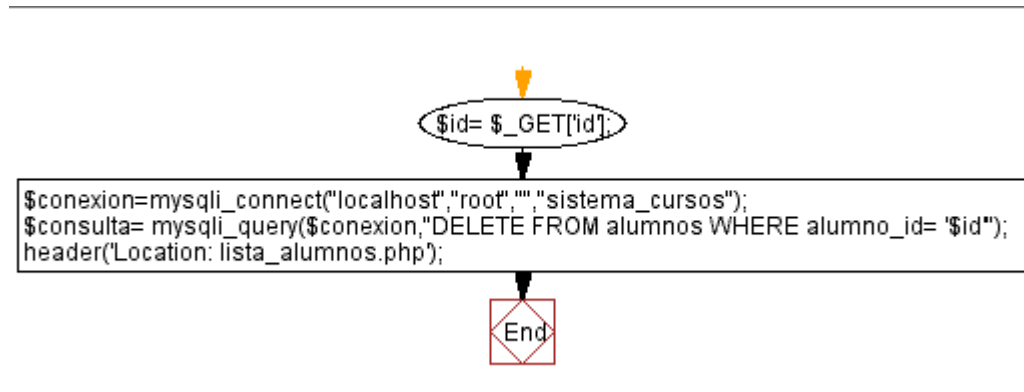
$id= $_GET['id'];

$conexion=mysqli_connect("localhost","root","","sistema_cursos");
$consulta= mysqli_query($conexion,"DELETE FROM alumnos WHERE alumno_id= '$id'");
header('Location: lista_alumnos.php');

End